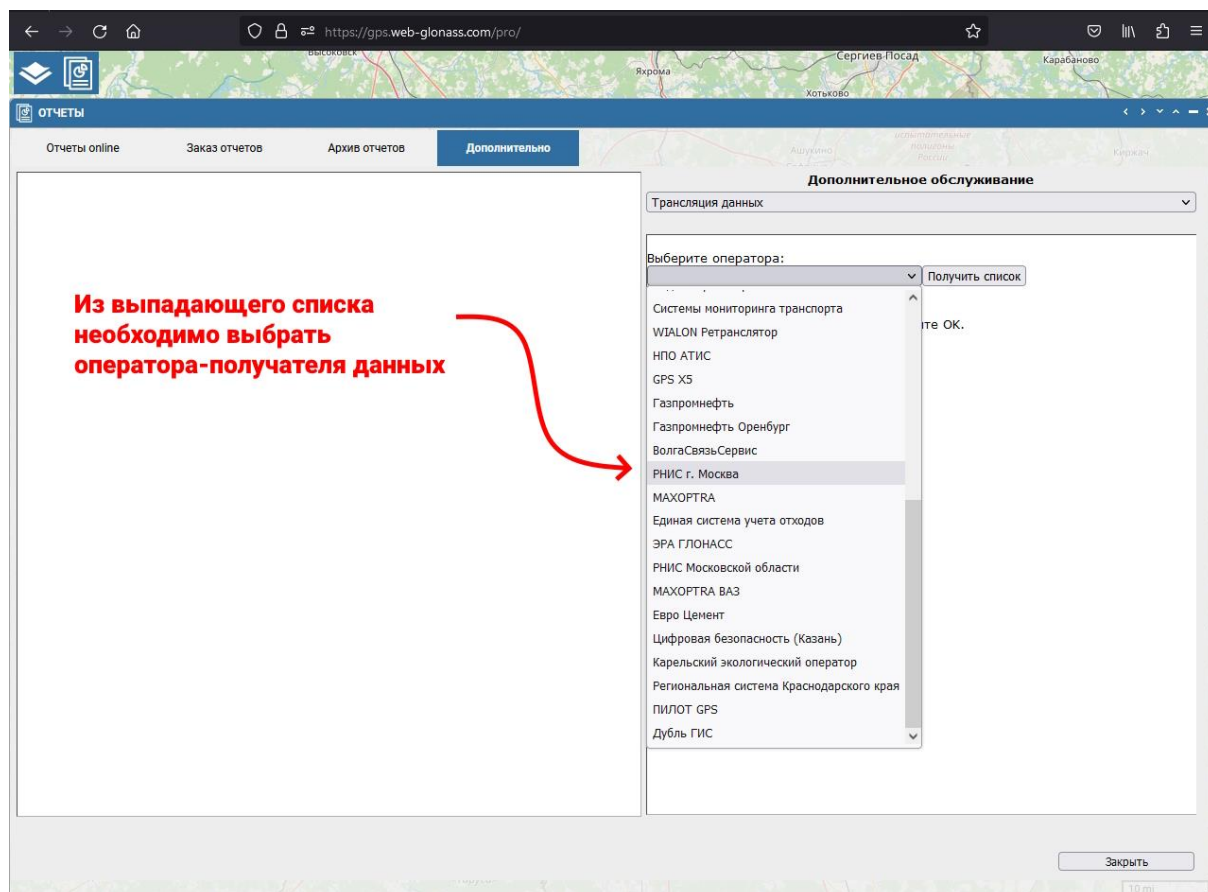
https://gps.web-glonass.com/pro/

Высоковск Яхрома Сергиев Посад Карабаново Хотьково

ОТЧЕТЫ

Отчеты online | Заказ отчетов | Архив отчетов | Дополнительно

Ашукино Киржач

Дополнительное обслуживание

Трансляция данных

Выберите оператора:

Получить список

те OK.

Из выпадающего списка необходимо выбрать оператора-получателя данных

Системы мониторинга транспорта
WIALON Ретранслятор
НПО АТИС
GPS X5
Газпромнефть
Газпромнефть Оренбург
ВолгаСвязьСервис
РНИС г. Москва
MAXOPTRA
Единая система учета отходов
ЭРА ГЛОНАСС
РНИС Московской области
MAXOPTRA ВАЗ
Евро Цемент
Цифровая безопасность (Казань)
Карельский экологический оператор
Региональная система Краснодарского края
ПИЛОТ GPS
Дубль ГИС

Закрыть

10 mi